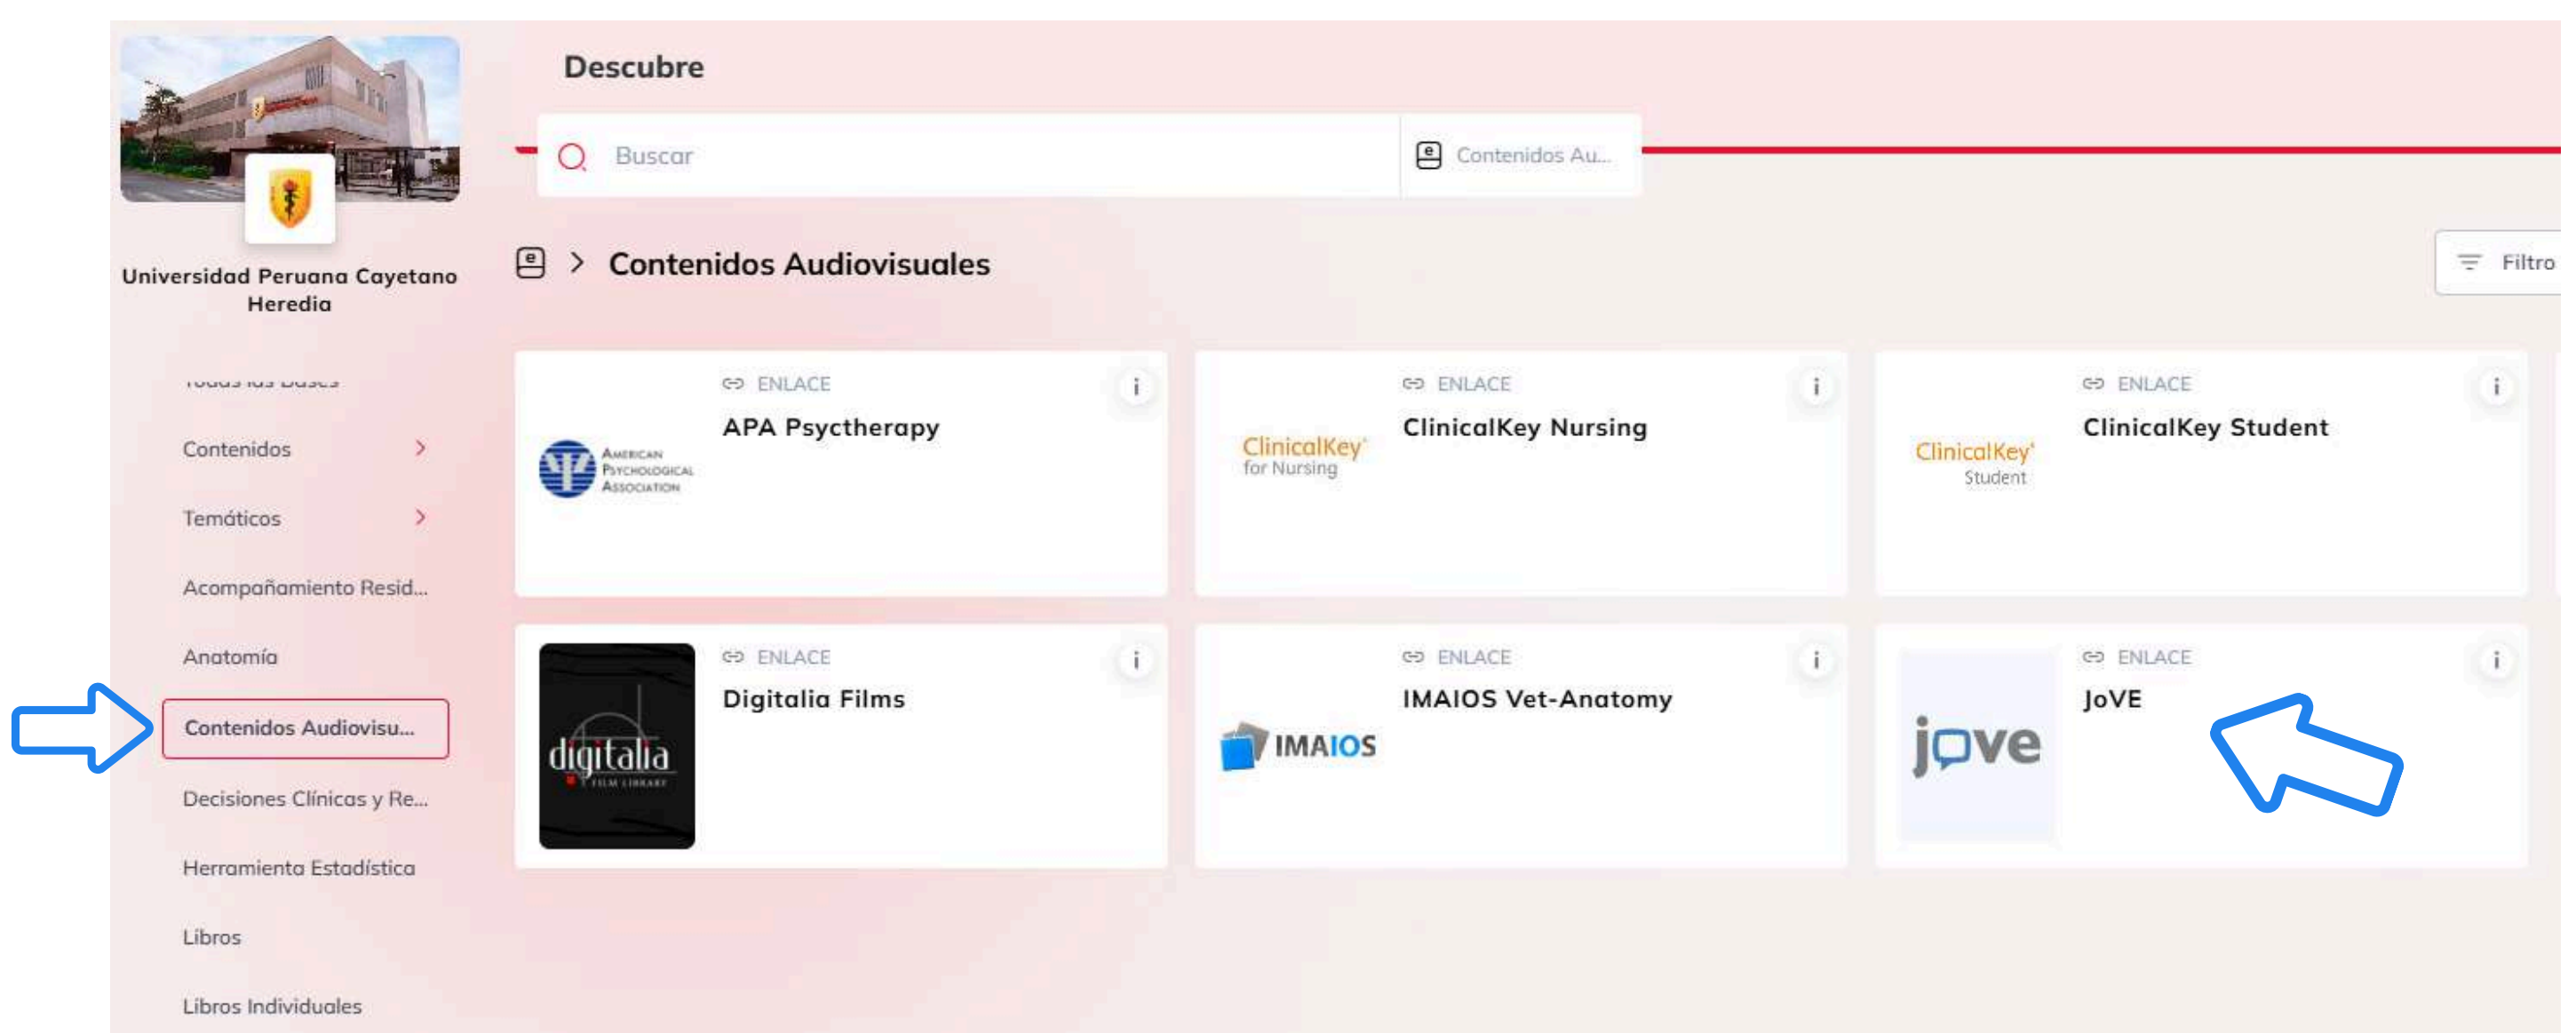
Universidad Peruana Cayetano Heredia

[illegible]

Contenidos

Temáticos

Acompañamiento Resid...

Anatomía

Contenidos Audiovisu...

Decisiones Clínicas y Re...

Herramienta Estadística

Libros

Libros Individuales

Descubre

Buscar

Contenidos Au...

Contenidos Audiovisuales

Filtro

ENLACE
APA Psyctherapy
American Psychological Association

ENLACE
ClinicalKey Nursing
ClinicalKey for Nursing

ENLACE
ClinicalKey Student
ClinicalKey Student

ENLACE
Digitalia Films
digitalia FILM LIBRARY

ENLACE
IMAIOS Vet-Anatomy
IMAIOS

ENLACE
JoVE
jove